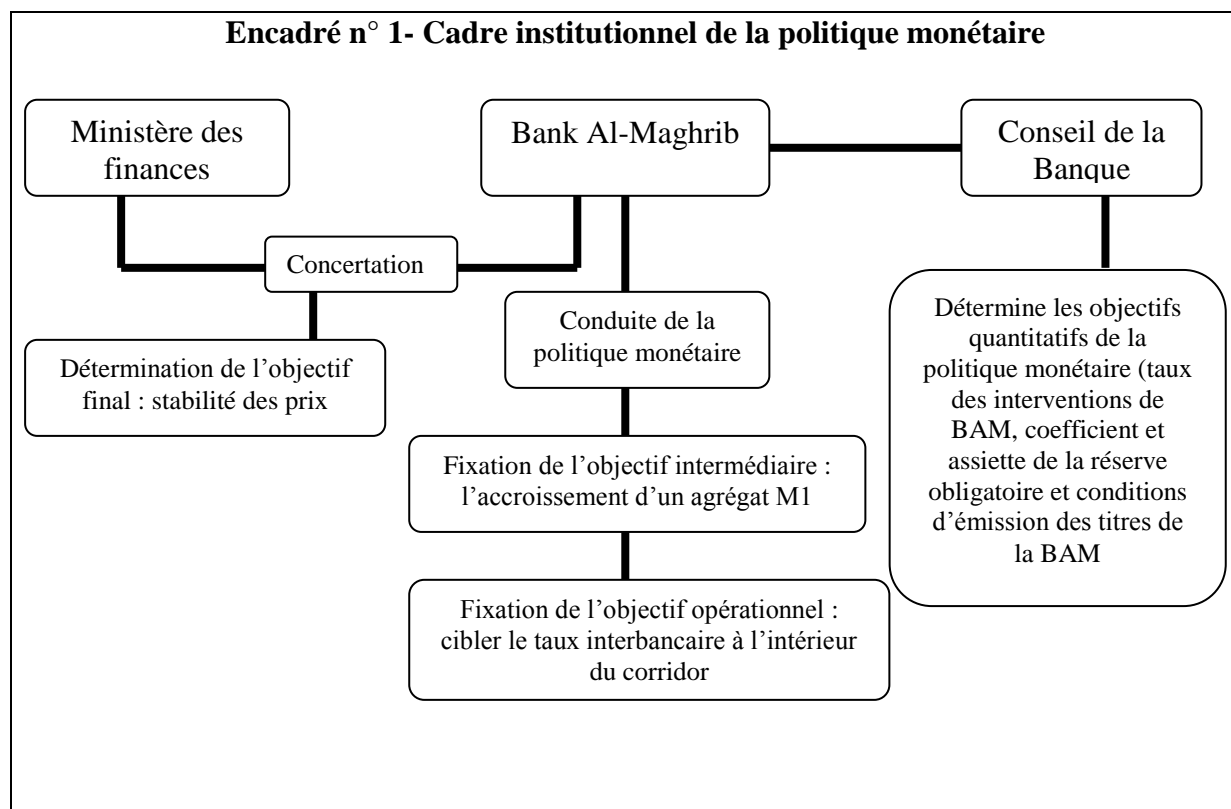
Encadré n° 1- Cadre institutionnel de la politique monétaire

Ministère des finances

Bank Al-Maghrib

Conseil de la Banque

Concertation

Détermination de l'objectif final : stabilité des prix

Conduite de la politique monétaire

Détermine les objectifs quantitatifs de la politique monétaire (taux des interventions de BAM, coefficient et assiette de la réserve obligatoire et conditions d'émission des titres de la BAM

Fixation de l'objectif intermédiaire : l'accroissement d'un agrégat M1

Fixation de l'objectif opérationnel : cibler le taux interbancaire à l'intérieur du corridor